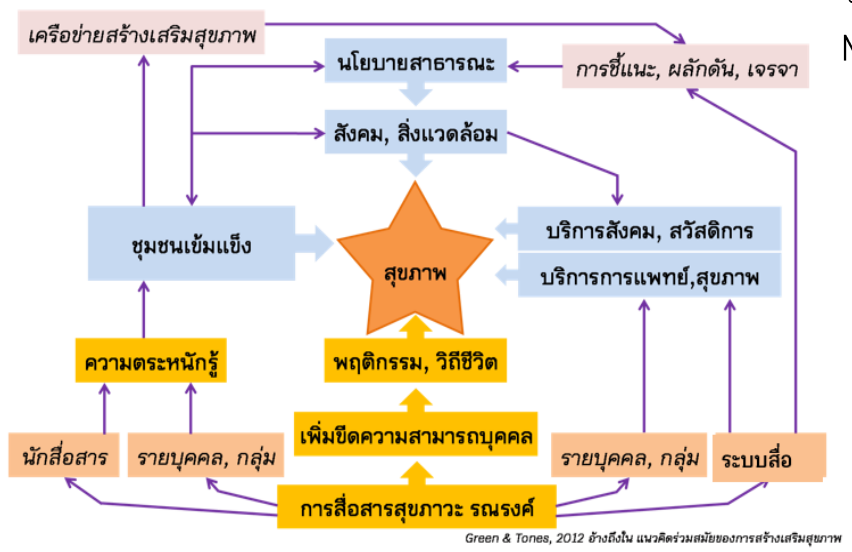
เครือข่ายสร้างเสริมสุขภาพ

นโยบายสาธารณะ

การชี้แนะ, ผลักดัน, เจรจา

สังคม, สิ่งแวดล้อม

ชุมชนเข้มแข็ง

สุขภาพ

บริการสังคม, สวัสดิการ

บริการการแพทย์,สุขภาพ

ความตระหนักรู้

พฤติกรรม, วิถีชีวิต

เพิ่มขีดความสามารถบุคคล

นักสื่อสาร

รายบุคคล, กลุ่ม

รายบุคคล, กลุ่ม

ระบบสื่อ

การสื่อสารสุขภาวะ รณรงค์

Green & Tones, 2012 อ้างถึงใน แนวคิดร่วมสมัยของการสร้างเสริมสุขภาพ